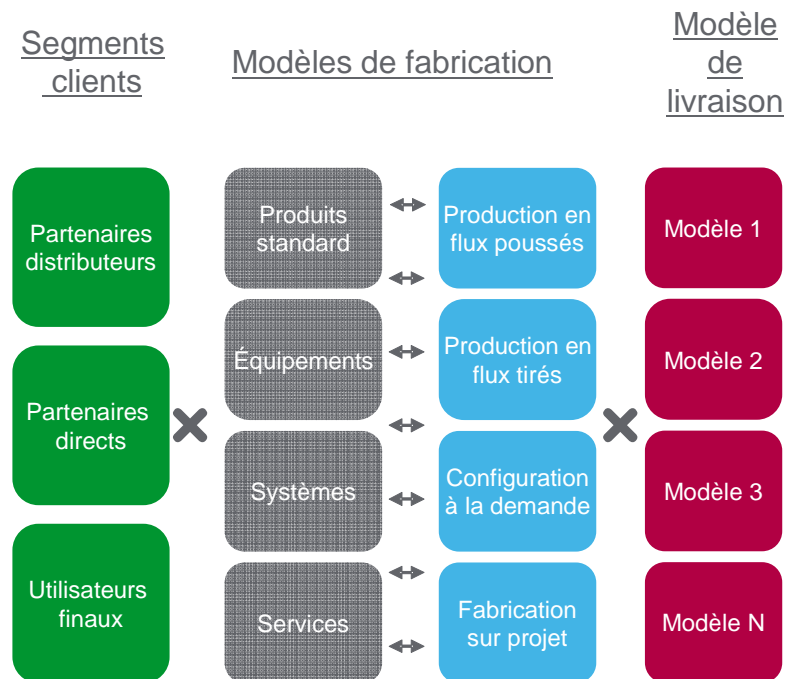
Segments clients

Modèles de fabrication

Modèle de livraison

Partenaires distributeurs

Partenaires directs

Utilisateurs finaux

Produits standard

Équipements

Systèmes

Services

Production en flux poussés

Production en flux tirés

Configuration à la demande

Fabrication sur projet

Modèle 1

Modèle 2

Modèle 3

Modèle N